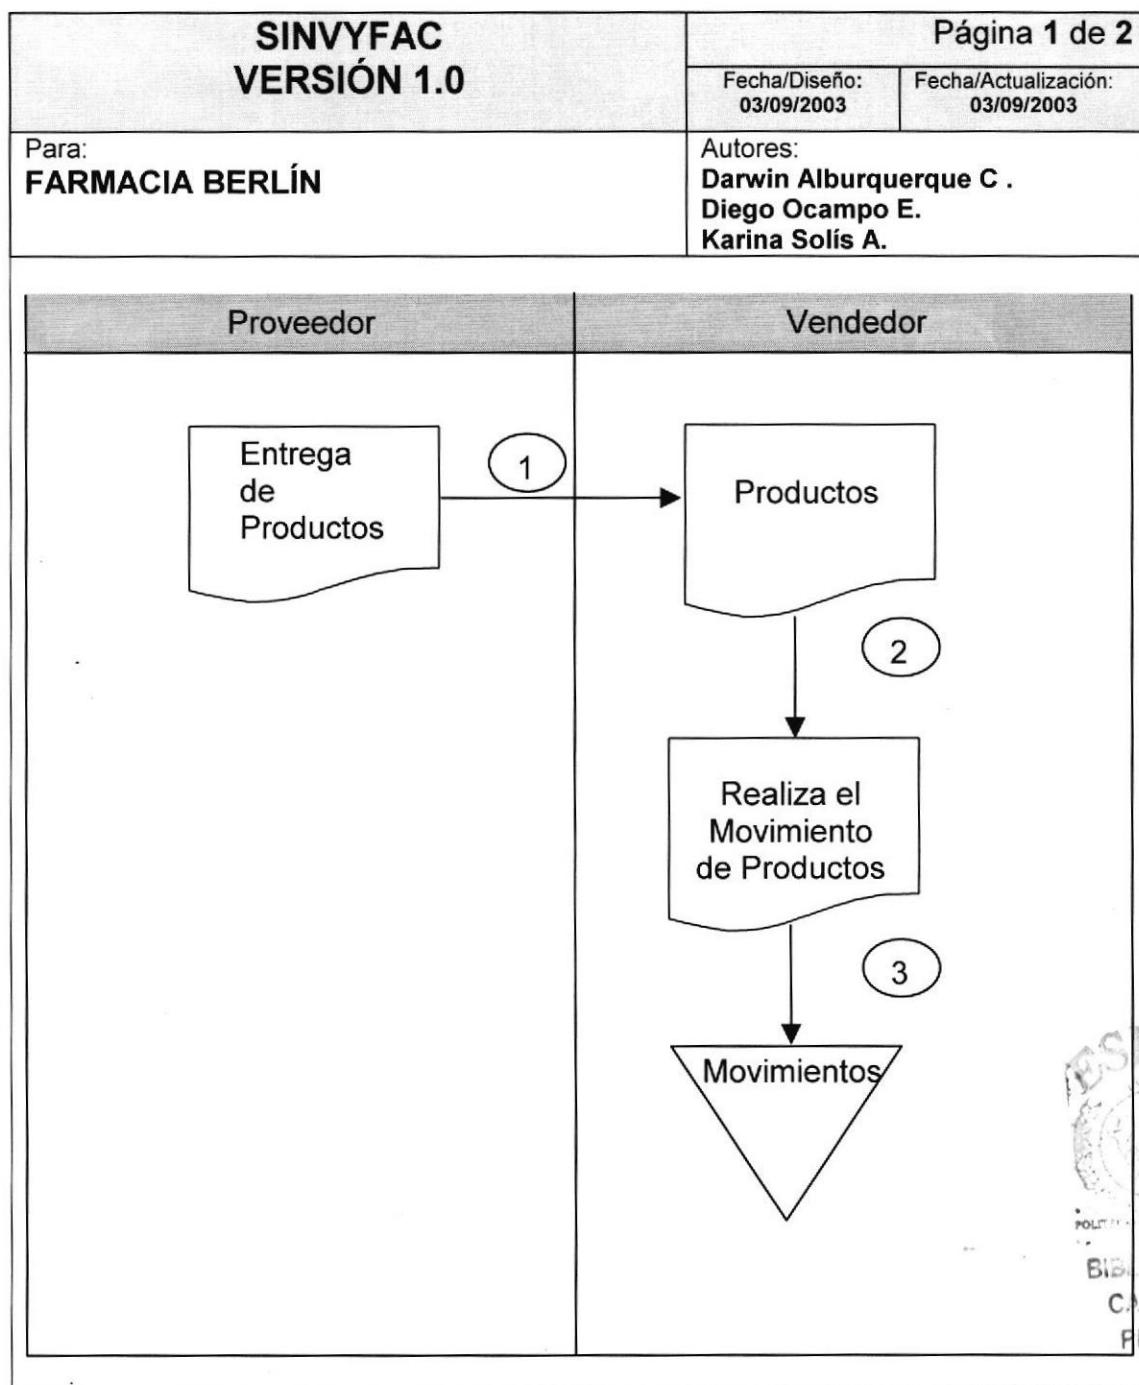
| SINVYFAC VERSIÓN 1.0 | Página 1 de 2 | |
|---|---|---|
| | Fecha/Diseño: 03/09/2003 | Fecha/Actualización: 03/09/2003 |
| Para: **FARMACIA BERLÍN** | Autores: **Darwin Alburquerque C . Diego Ocampo E. Karina Solís A.** | |

| Proveedor | Vendedor |
|---|---|

Entrega de Productos

1

Productos

2

Realiza el Movimiento de Productos

3

Movimientos

ES

POLIT

BIB

C

F